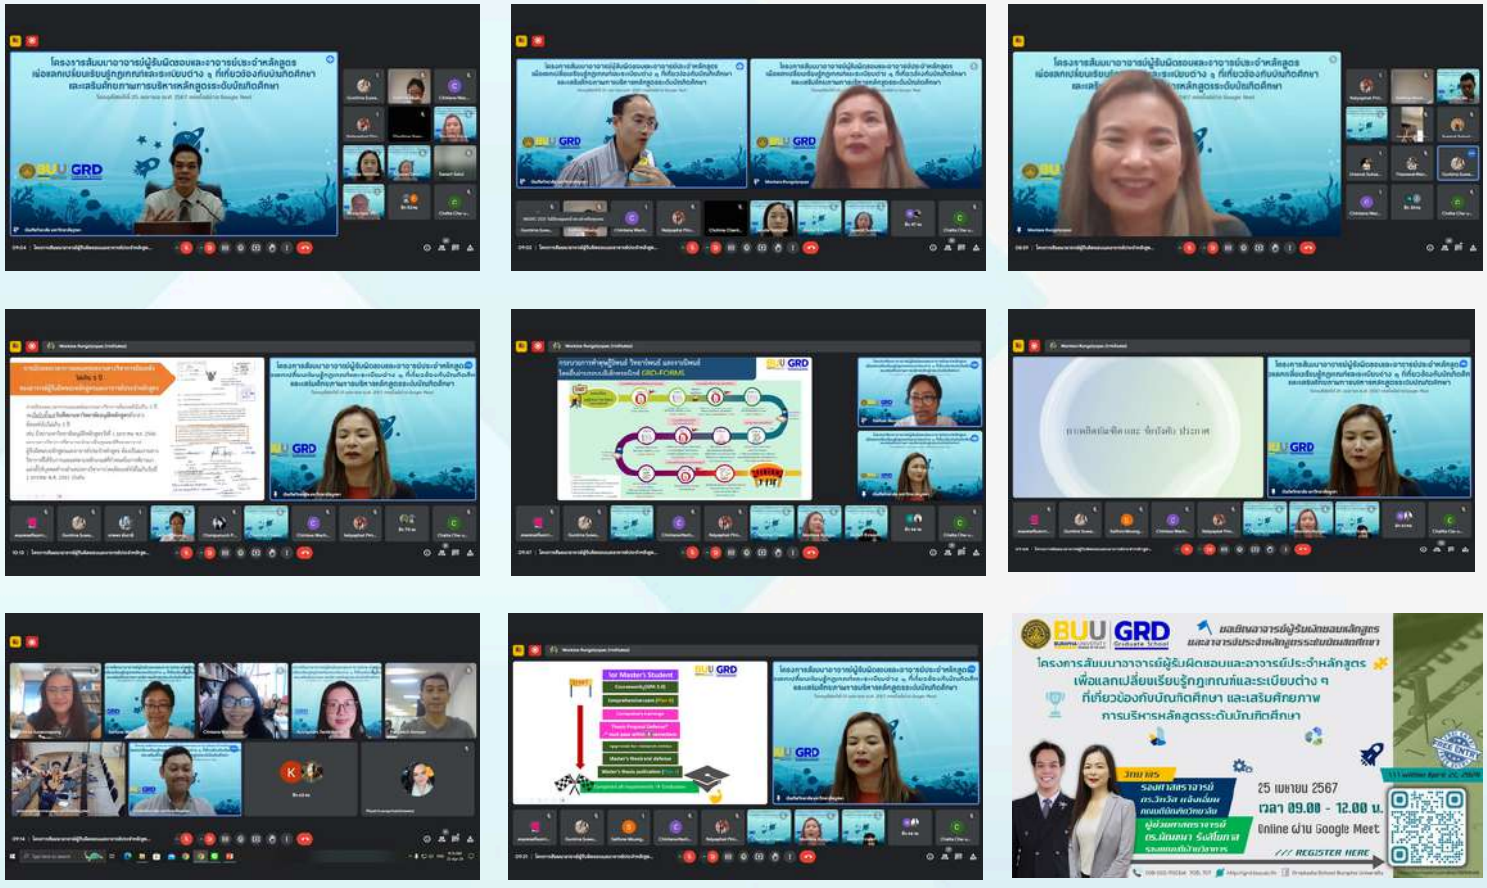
โครงการสัมมนาอาจารย์ผู้รับผิดชอบและอาจารย์ประจำหลักสูตร เพื่อแลกเปลี่ยนเรียนรู้กฎเกณฑ์และระเบียบต่าง ๆ ที่เกี่ยวข้องกับบัณฑิตศึกษา และเสริมศักยภาพการบริหารหลักสูตรระดับบัณฑิตศึกษา

BUU GRD

BUU GRD

GRD

BUU GRD

for Master's Student

BUU GRD Graduate School

ขอเชิญอาจารย์ผู้รับผิดชอบหลักสูตร และอาจารย์ประจำหลักสูตรระดับบัณฑิตศึกษา

โครงการสัมมนาอาจารย์ผู้รับผิดชอบและอาจารย์ประจำหลักสูตร เพื่อแลกเปลี่ยนเรียนรู้กฎเกณฑ์และระเบียบต่าง ๆ ที่เกี่ยวข้องกับบัณฑิตศึกษา และเสริมศักยภาพการบริหารหลักสูตรระดับบัณฑิตศึกษา

วิทยากร

รองศาสตราจารย์ ดร.วิวัฒ แจ้งเอี่ยม คณบดีบัณฑิตวิทยาลัย

ผู้ช่วยศาสตราจารย์ ดร.มัณฑนา รังสิยานนท์ รองคณบดีฝ่ายวิชาการ

25 เมษายน 2567

เวลา 09.00 - 12.00 น.

Online ผ่าน Google Meet

FREE ENTRY

/// REGISTER HERE